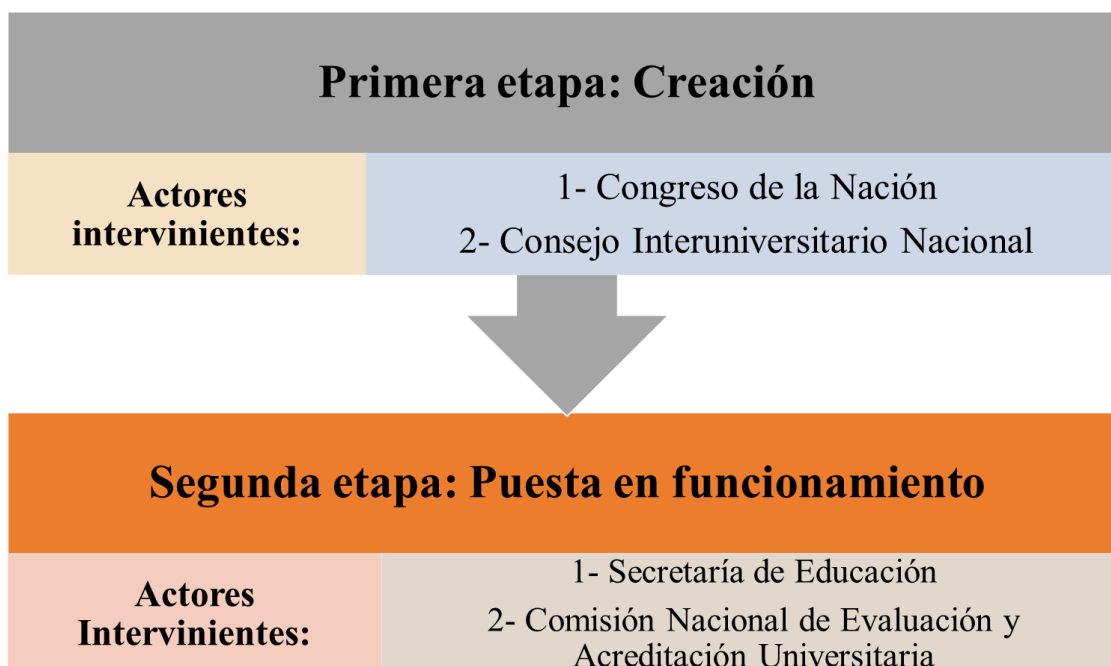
Primera etapa: Creación

Actores intervinientes:

1- Congreso de la Nación

2- Consejo Interuniversitario Nacional

Segunda etapa: Puesta en funcionamiento

Actores Intervinientes:

1- Secretaría de Educación

2- Comisión Nacional de Evaluación y Acreditación Universitaria